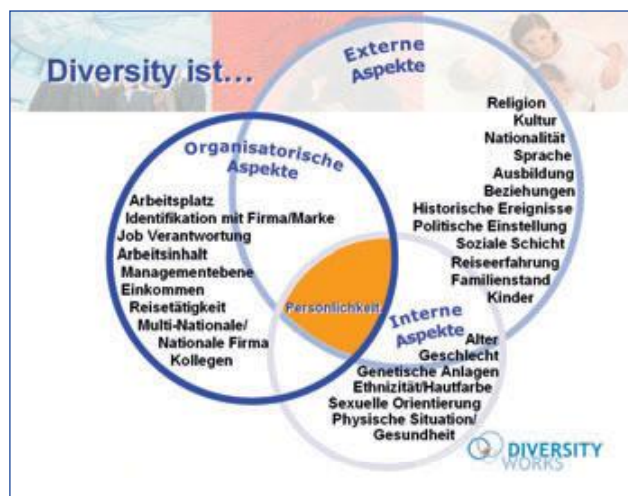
Diversity ist...

Externe Aspekte

Religion
Kultur
Nationalität
Sprache
Ausbildung
Beziehungen
Historische Ereignisse
Politische Einstellung
Soziale Schicht
Reiseerfahrung
Familienstand
Kinder

Organisatorische Aspekte

Arbeitsplatz
Identifikation mit Firma/Marke
Job Verantwortung
Arbeitsinhalt
Managementebene
Einkommen
Reisetätigkeit
Multi-Nationale/
Nationale Firma
Kollegen

Persönlichkeit

Interne Aspekte

Alter
Geschlecht
Genetische Anlagen
Ethnizität/Hautfarbe
Sexuelle Orientierung
Physische Situation/
Gesundheit

DIVERSITY WORKS